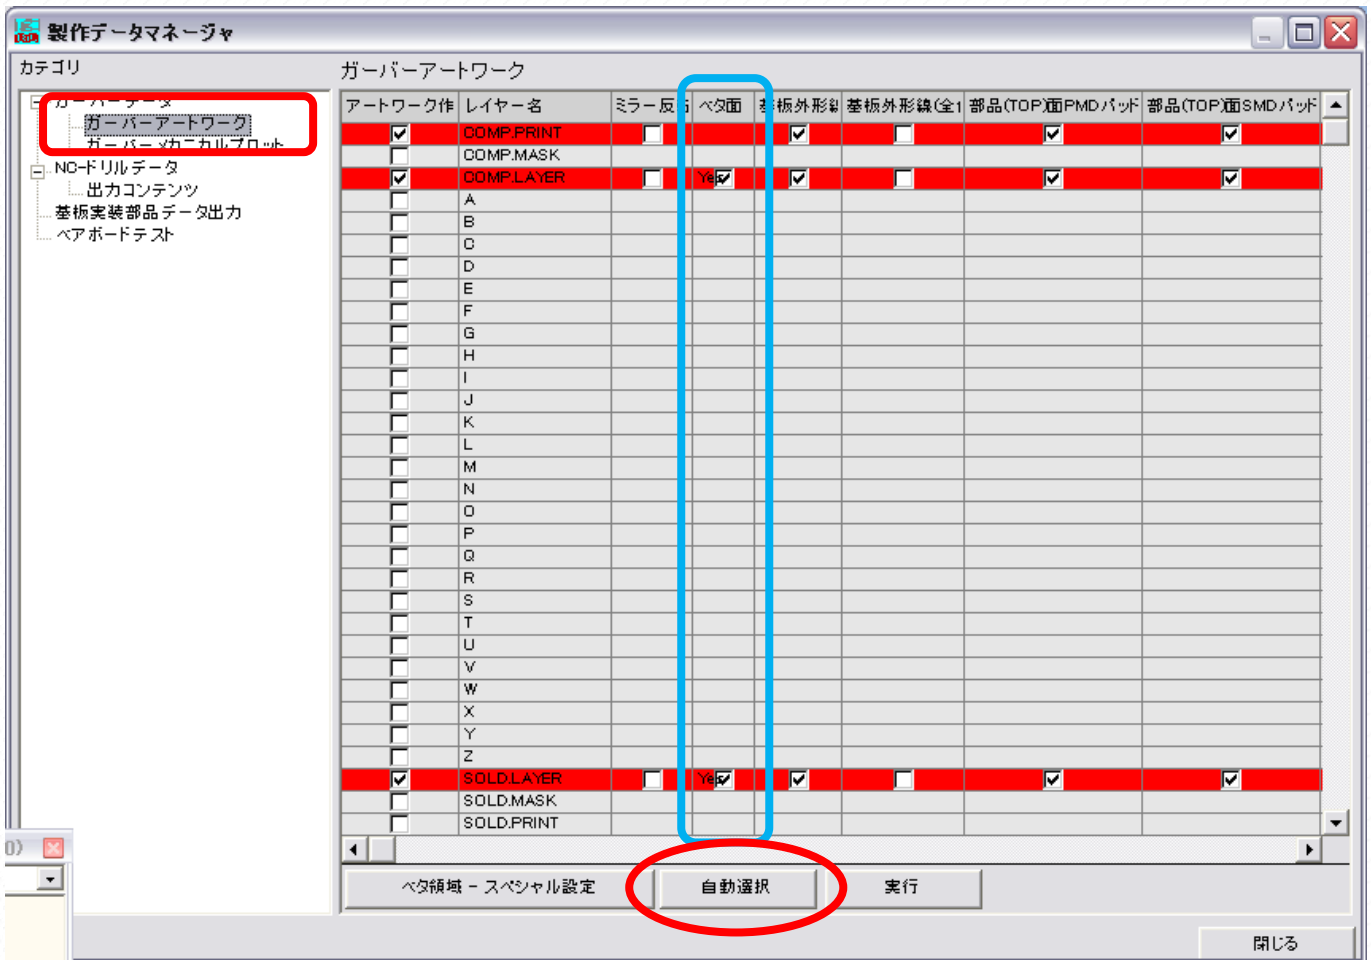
製作データマネージャ

カテゴリ

ガーバーデータ
ガーバーアートワーク
ガーバーメカニカルプロット
NCドリルデータ
出力コンテンツ
基板実装部品データ出力
ベアボードテスト

ガーバーアートワーク

| アートワーク作 | レイヤー名 | ミラー反 | ベタ面 | 基板外形 | 基板外形線(全1 | 部品(TOP)面PMDパッド | 部品(TOP)面SMDパッド |
|---|---|---|---|---|---|---|---|
| ☑ | COMP.PRINT | ☐ | | ☑ | ☐ | ☑ | ☑ |
| ☐ | COMP.MASK | | | | | | |
| ☑ | COMP.LAYER | ☐ | Yes☑ | ☑ | ☐ | ☑ | ☑ |
| ☐ | A | | | | | | |
| ☐ | B | | | | | | |
| ☐ | C | | | | | | |
| ☐ | D | | | | | | |
| ☐ | E | | | | | | |
| ☐ | F | | | | | | |
| ☐ | G | | | | | | |
| ☐ | H | | | | | | |
| ☐ | I | | | | | | |
| ☐ | J | | | | | | |
| ☐ | K | | | | | | |
| ☐ | L | | | | | | |
| ☐ | M | | | | | | |
| ☐ | N | | | | | | |
| ☐ | O | | | | | | |
| ☐ | P | | | | | | |
| ☐ | Q | | | | | | |
| ☐ | R | | | | | | |
| ☐ | S | | | | | | |
| ☐ | T | | | | | | |
| ☐ | U | | | | | | |
| ☐ | V | | | | | | |
| ☐ | W | | | | | | |
| ☐ | X | | | | | | |
| ☐ | Y | | | | | | |
| ☐ | Z | | | | | | |
| ☑ | SOLD.LAYER | ☐ | Yes☑ | ☑ | ☐ | ☑ | ☑ |
| ☐ | SOLD.MASK | | | | | | |
| ☐ | SOLD.PRINT | | | | | | |

ベタ領域 - スペシャル設定
自動選択
実行
閉じる